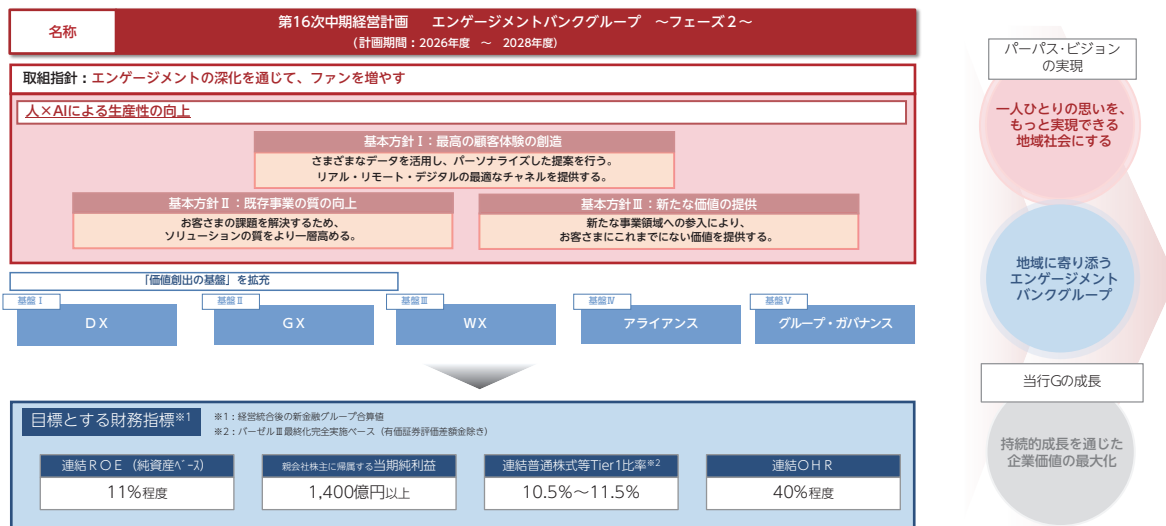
名称

第16次中期経営計画　エンゲージメントバンクグループ　～フェーズ2～
（計画期間：2026年度　～　2028年度）

取組指針：エンゲージメントの深化を通じて、ファンを増やす

人×AIによる生産性の向上

基本方針Ⅰ：最高の顧客体験の創造
さまざまなデータを活用し、パーソナライズした提案を行う。
リアル・リモート・デジタルの最適なチャネルを提供する。

基本方針Ⅱ：既存事業の質の向上
お客さまの課題を解決するため、
ソリューションの質をより一層高める。

基本方針Ⅲ：新たな価値の提供
新たな事業領域への参入により、
お客さまにこれまでにない価値を提供する。

「価値創出の基盤」を拡充

基盤Ⅰ
DX

基盤Ⅱ
GX

基盤Ⅲ
WX

基盤Ⅳ
アライアンス

基盤Ⅴ
グループ・ガバナンス

目標とする財務指標※1
※1：経営統合後の新金融グループ合算値
※2：バーゼルⅢ最終化完全実施ベース（有価証券評価差額金除き）

| 連結ROE（純資産ﾍﾞｰｽ） | 親会社株主に帰属する当期純利益 | 連結普通株式等Tier1比率※2 | 連結OHR |
|---|---|---|---|
| 11%程度 | 1,400億円以上 | 10.5%～11.5% | 40%程度 |

パーパス・ビジョンの実現

一人ひとりの思いを、もっと実現できる地域社会にする

地域に寄り添うエンゲージメントバンクグループ

当行Gの成長

持続的成長を通じた企業価値の最大化